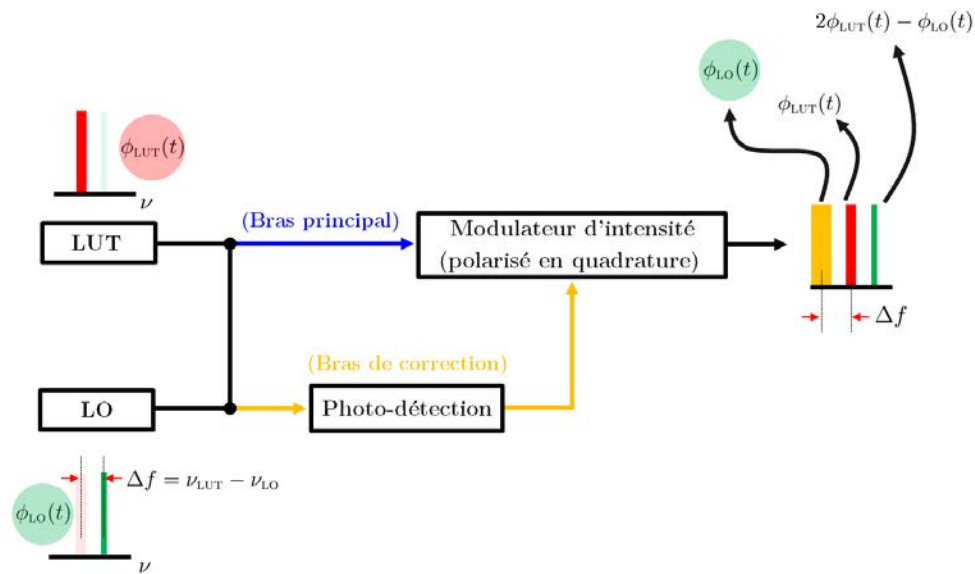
$2\phi_{\text{LUT}}(t) - \phi_{\text{LO}}(t)$

$\phi_{\text{LO}}(t)$

$\phi_{\text{LUT}}(t)$

$\phi_{\text{LUT}}(t)$

$\nu$

(Bras principal)

LUT

Modulateur d'intensité
(polarisé en quadrature)

$\Delta f$

(Bras de correction)

LO

Photo-détection

$\Delta f = \nu_{\text{LUT}} - \nu_{\text{LO}}$

$\phi_{\text{LO}}(t)$

$\nu$